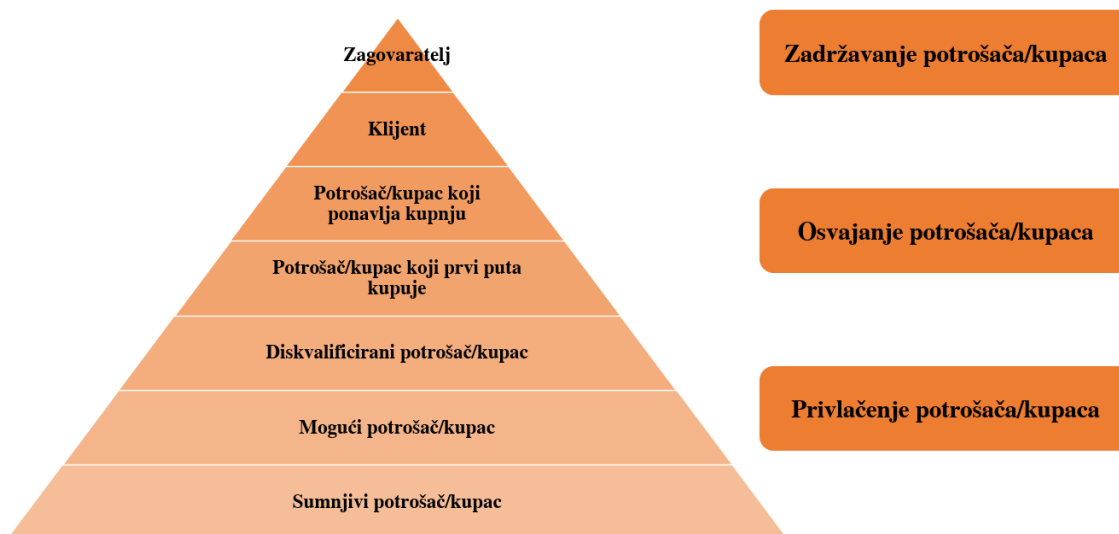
Zagovaratelj

Klijent

Potrošač/kupac koji ponavlja kupnju

Potrošač/kupac koji prvi puta kupuje

Diskvalificirani potrošač/kupac

Mogući potrošač/kupac

Sumnjivi potrošač/kupac

Zadržavanje potrošača/kupaca

Osvajanje potrošača/kupaca

Privlačenje potrošača/kupaca